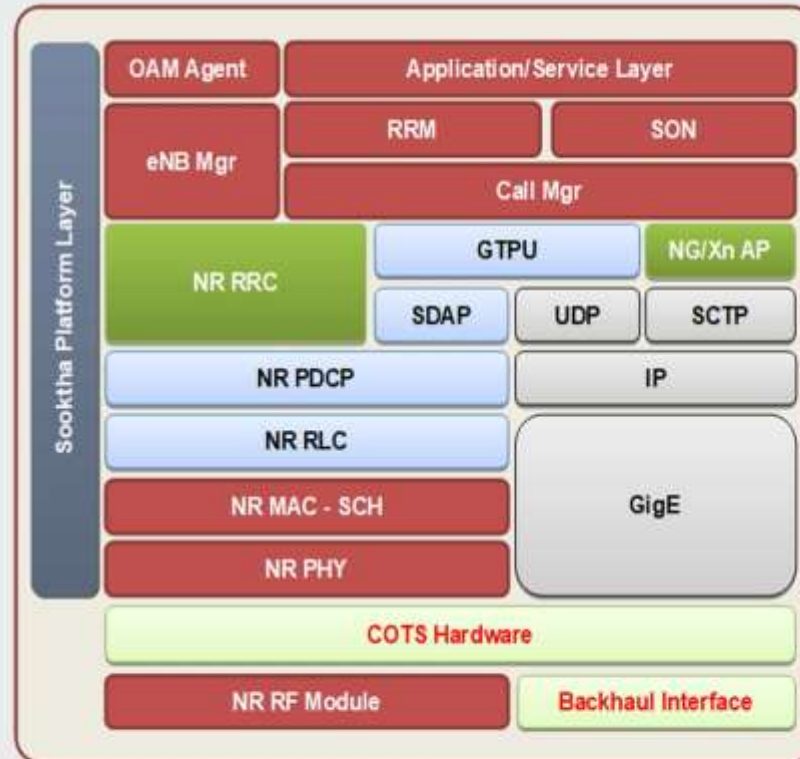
Sooktha Platform Layer

OAM Agent
Application/Service Layer
eNB Mgr
RRM
SON
Call Mgr
NR RRC
GTPU
NG/Xn AP
SDAP
UDP
SCTP
NR PDCP
IP
NR RLC
GigE
NR MAC - SCH
NR PHY
COTS Hardware
NR RF Module
Backhaul Interface